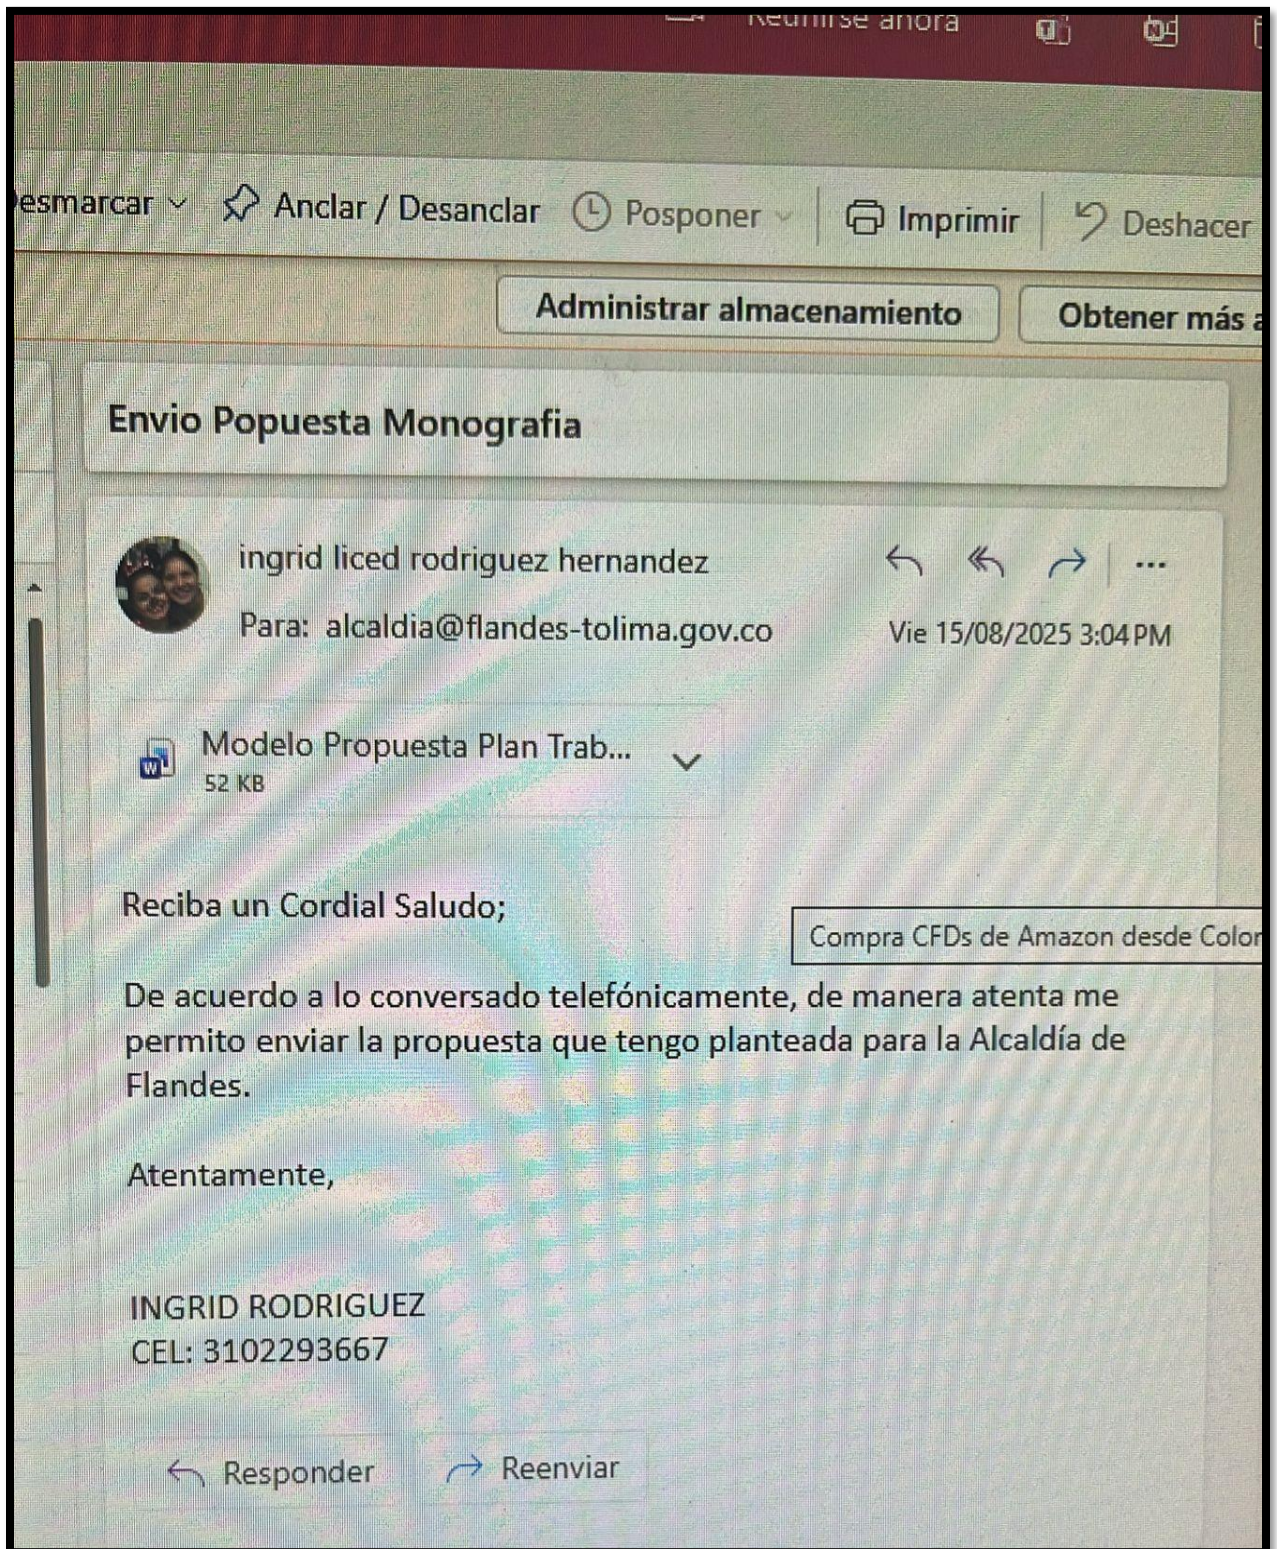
Reunirse ahora

esmarcar Anclar / Desanclar Posponer Imprimir Deshacer

Administrar almacenamiento Obtener más a

Envio Popuesta Monografia

ingrid liced rodriguez hernandez
Para: alcaldia@flandes-tolima.gov.co
Vie 15/08/2025 3:04 PM

Modelo Propuesta Plan Trab...
52 KB

Reciba un Cordial Saludo;

Compra CFDs de Amazon desde Color

De acuerdo a lo conversado telefónicamente, de manera atenta me permito enviar la propuesta que tengo planteada para la Alcaldía de Flandes.

Atentamente,

INGRID RODRIGUEZ
CEL: 3102293667

Responder Reenviar